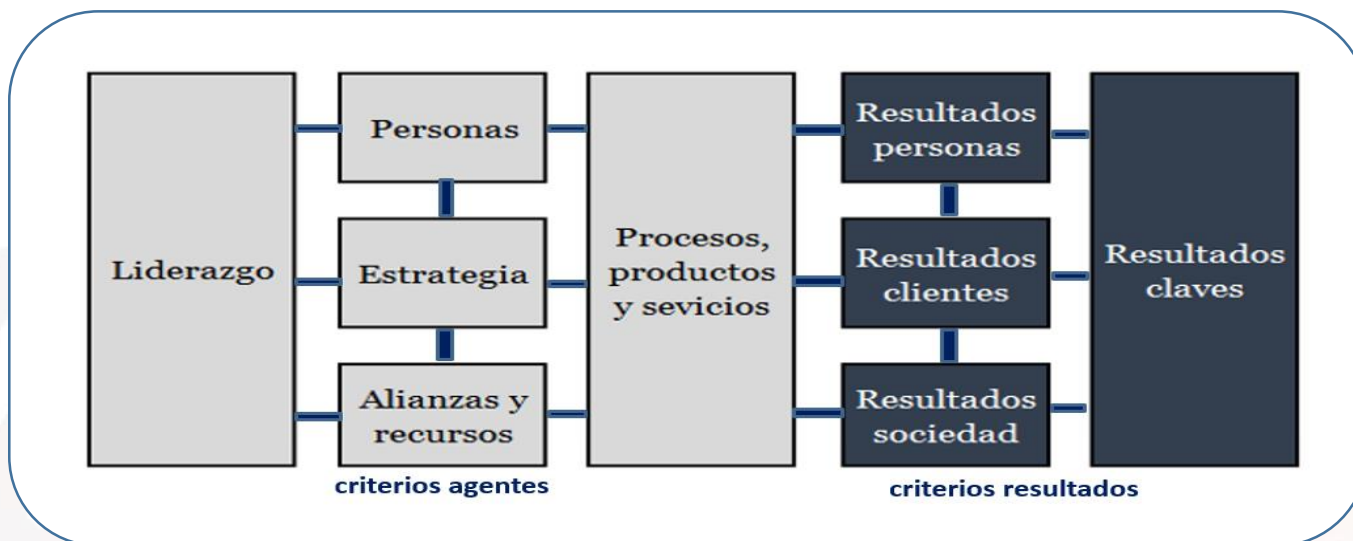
Liderazgo

Personas

Estrategia

Alianzas y recursos

Procesos, productos y sevicios

Resultados personas

Resultados clientes

Resultados sociedad

Resultados claves

criterios agentes

criterios resultados